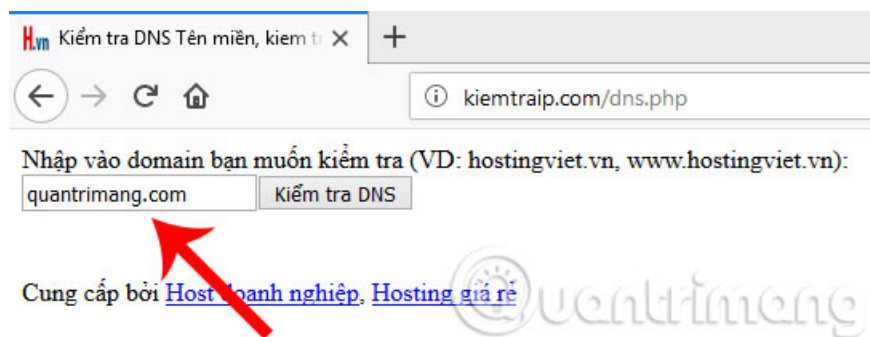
H.vn Kiểm tra DNS Tên miền, kiem tr ✕ +

kiemtraip.com/dns.php

Nhập vào domain bạn muốn kiểm tra (VD: hostingviet.vn, www.hostingviet.vn):

quantrimang.com Kiểm tra DNS

Cung cấp bởi Host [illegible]oanh nghiệp, Hosting giá rẻ

quantrimang